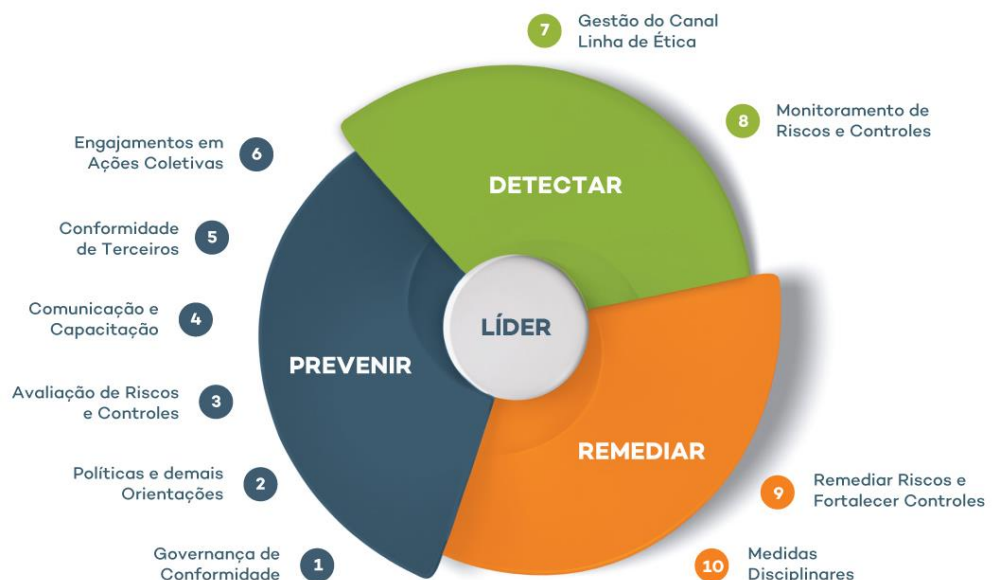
7 Gestão do Canal Linha de Ética

8 Monitoramento de Riscos e Controles

Engajamentos em Ações Coletivas 6

Conformidade de Terceiros 5

Comunicação e Capacitação 4

Avaliação de Riscos e Controles 3

Políticas e demais Orientações 2

Governança de Conformidade 1

DETECTAR

LÍDER

PREVENIR

REMEDIAR

9 Remediar Riscos e Fortalecer Controles

10 Medidas Disciplinares